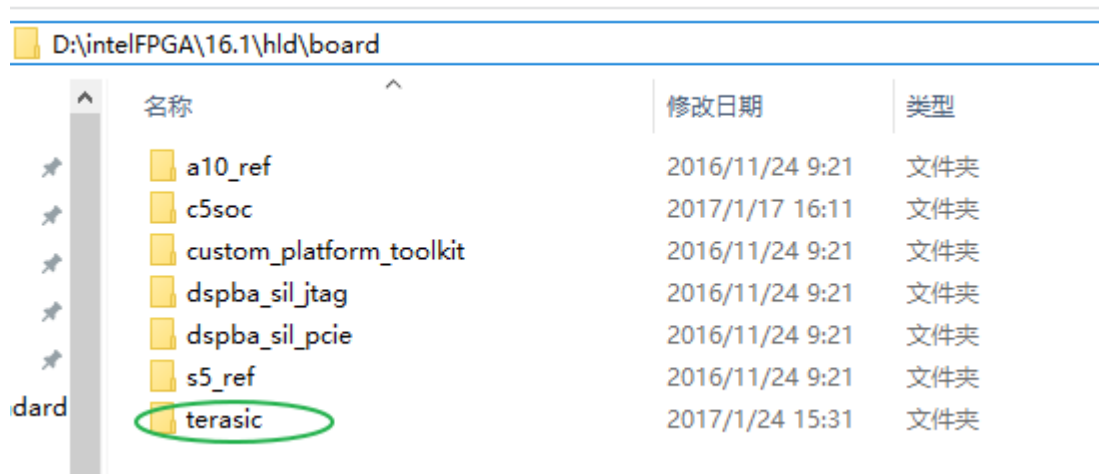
D:\intelFPGA\16.1\hld\board

| 名称 | 修改日期 | 类型 |
|---|---|---|
| a10_ref | 2016/11/24 9:21 | 文件夹 |
| c5soc | 2017/1/17 16:11 | 文件夹 |
| custom_platform_toolkit | 2016/11/24 9:21 | 文件夹 |
| dspba_sil_jtag | 2016/11/24 9:21 | 文件夹 |
| dspba_sil_pcie | 2016/11/24 9:21 | 文件夹 |
| s5_ref | 2016/11/24 9:21 | 文件夹 |
| terasic | 2017/1/24 15:31 | 文件夹 |

oard